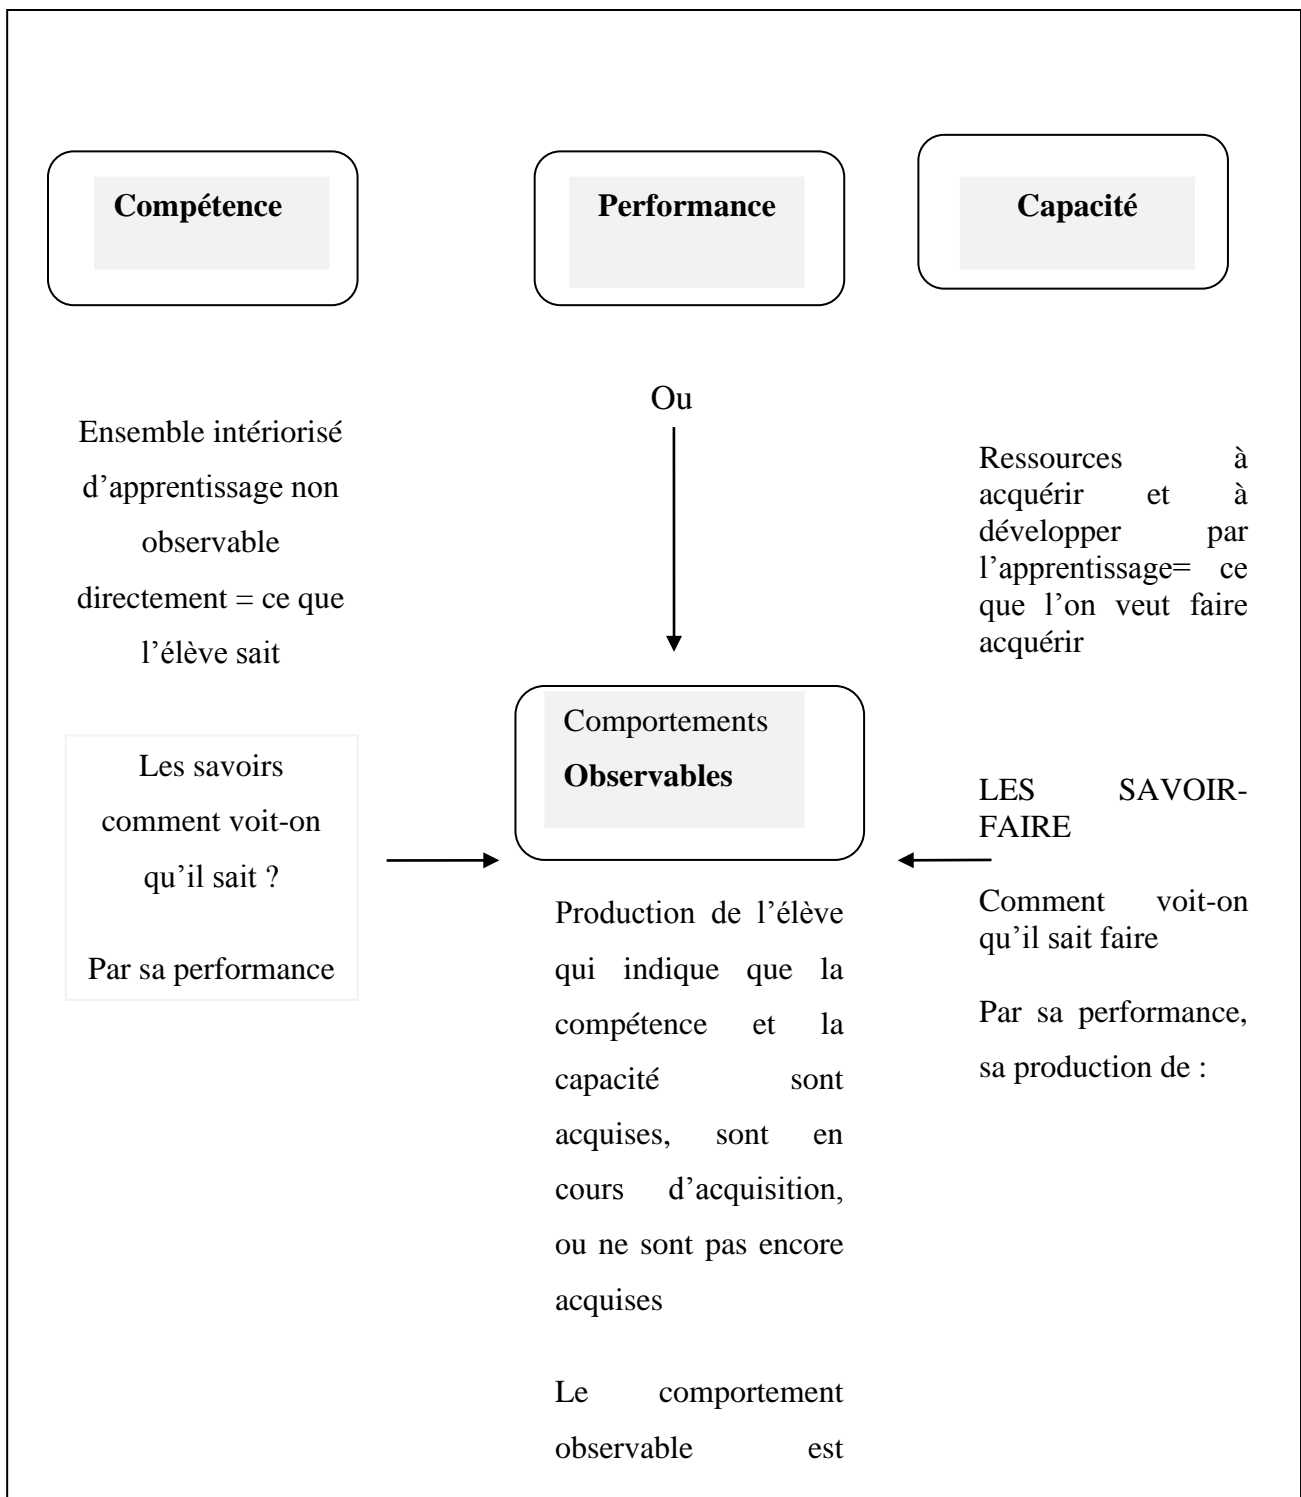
Compétence

Performance

Capacité

Ou

Ensemble intériorisé d'apprentissage non observable directement = ce que l'élève sait

Ressources à acquérir et à développer par l'apprentissage= ce que l'on veut faire acquérir

Comportements
Observables

Les savoirs comment voit-on qu'il sait ?

Par sa performance

LES SAVOIR-FAIRE

Comment voit-on qu'il sait faire

Par sa performance, sa production de :

Production de l'élève qui indique que la compétence et la capacité sont acquises, sont en cours d'acquisition, ou ne sont pas encore acquises

Le comportement observable est